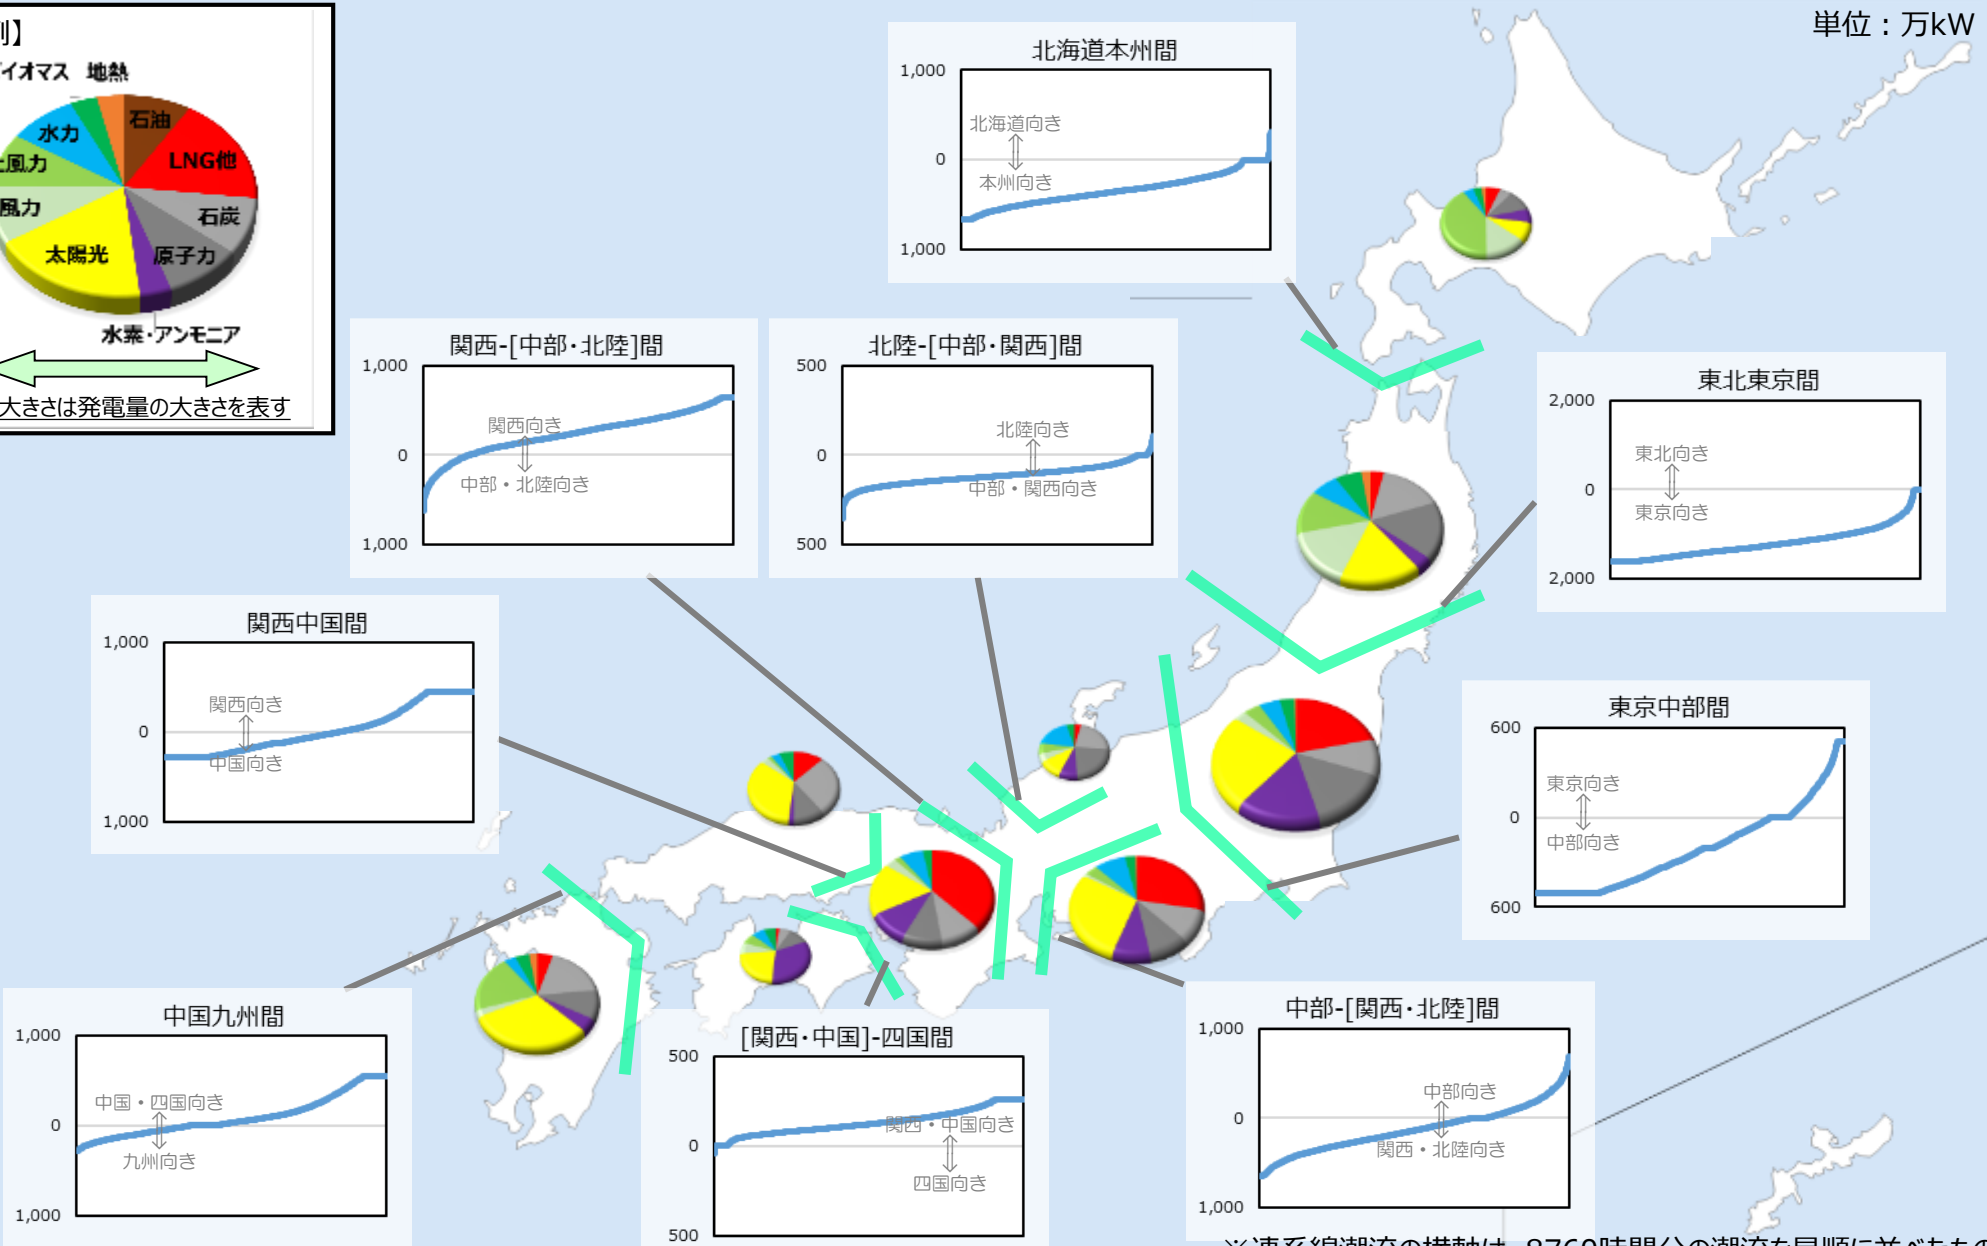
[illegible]例】
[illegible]イオマス 地熱
水力
石油
LNG他
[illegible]風力
風力
石炭
太陽光
原子力
水素・アンモニア
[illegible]大きさは発電量の大きさを表す

単位：万kW

北海道本州間
1,000
北海道向き
0
本州向き
1,000

関西-[中部・北陸]間
1,000
関西向き
0
中部・北陸向き
1,000

北陸-[中部・関西]間
500
北陸向き
0
中部・関西向き
500

東北東京間
2,000
東北向き
0
東京向き
2,000

関西中国間
1,000
関西向き
0
中国向き
1,000

東京中部間
600
東京向き
0
中部向き
600

中国九州間
1,000
中国・四国向き
0
九州向き
1,000

[関西・中国]-四国間
500
関西・中国向き
0
四国向き
500

中部-[関西・北陸]間
1,000
中部向き
0
関西・北陸向き
1,000

※連系線潮流の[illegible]は、8760時間分の潮流を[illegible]順に並べたもの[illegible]